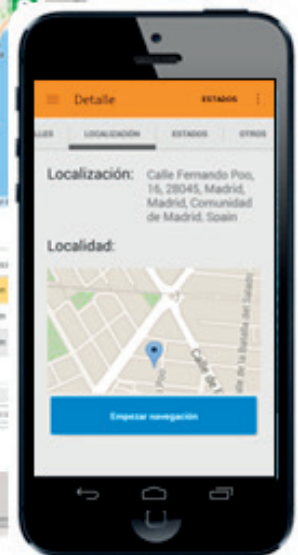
Detalle
ESTADOS
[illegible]LLES LOCALIZACIÓN ESTADOS OTROS

Localización: Calle Fernando Poo, 16, 28045, Madrid, Madrid, Comunidad de Madrid, Spain

Localidad:

Calle de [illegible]
Calle de la Batalla del Salado

Empezar navegación